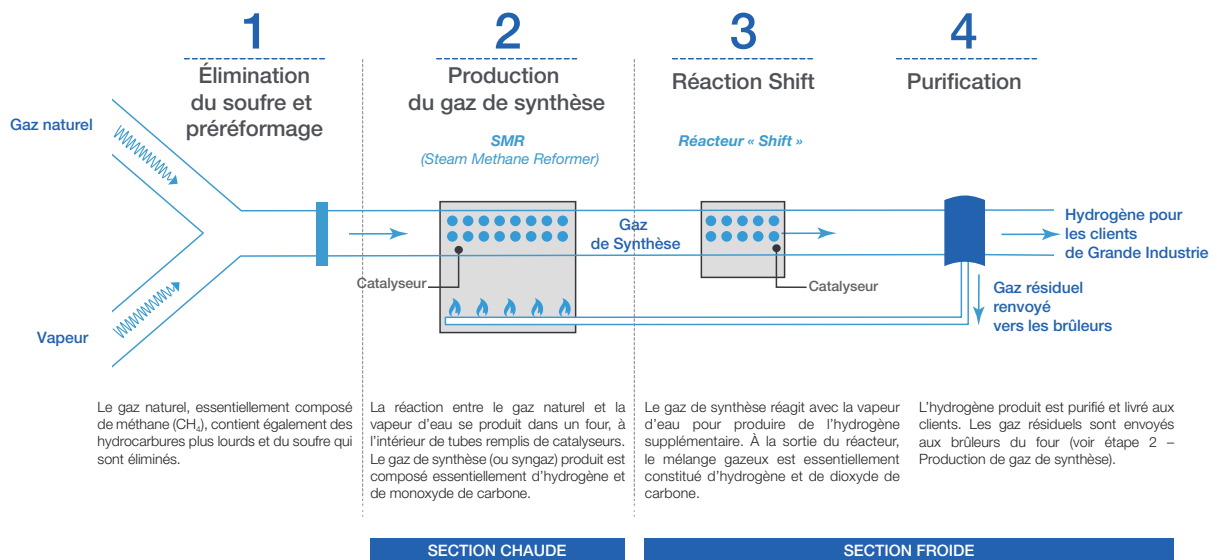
1
Élimination du soufre et préréformage

2
Production du gaz de synthèse

3
Réaction Shift

4
Purification

Gaz naturel

Vapeur

SMR
(Steam Methane Reformer)

Réacteur « Shift »

Gaz de Synthèse

Catalyseur

Catalyseur

Hydrogène pour les clients de Grande Industrie

Gaz résiduel renvoyé vers les brûleurs

Le gaz naturel, essentiellement composé de méthane ($CH_4$), contient également des hydrocarbures plus lourds et du soufre qui sont éliminés.

La réaction entre le gaz naturel et la vapeur d'eau se produit dans un four, à l'intérieur de tubes remplis de catalyseurs. Le gaz de synthèse (ou syngaz) produit est composé essentiellement d'hydrogène et de monoxyde de carbone.

Le gaz de synthèse réagit avec la vapeur d'eau pour produire de l'hydrogène supplémentaire. À la sortie du réacteur, le mélange gazeux est essentiellement constitué d'hydrogène et de dioxyde de carbone.

L'hydrogène produit est purifié et livré aux clients. Les gaz résiduels sont envoyés aux brûleurs du four (voir étape 2 – Production de gaz de synthèse).

SECTION CHAUDE

SECTION FROIDE